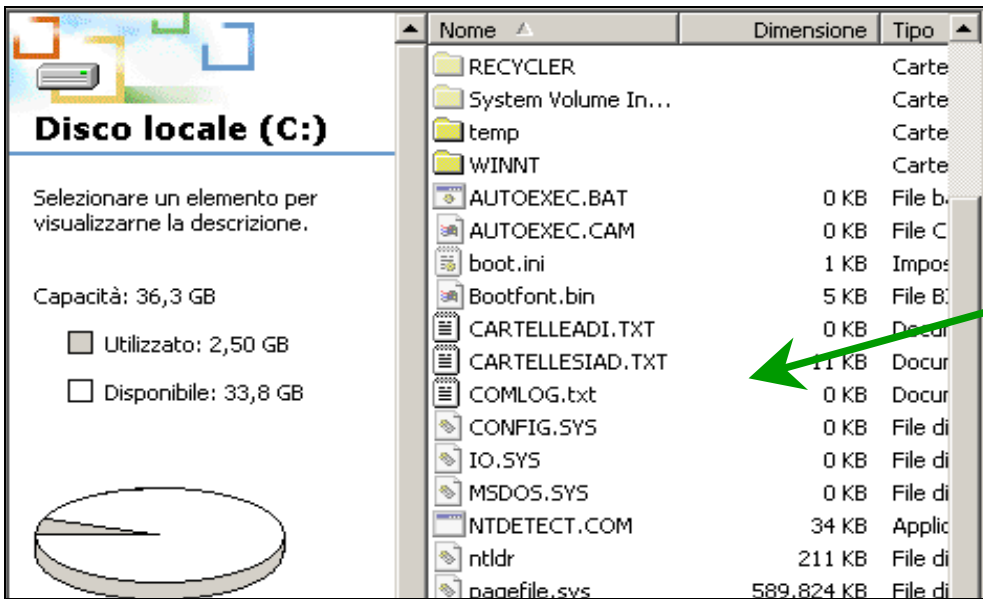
Disco locale (C:)

Selezionare un elemento per visualizzarne la descrizione.

Capacità: 36,3 GB

Utilizzato: 2,50 GB

Disponibile: 33,8 GB

| Nome | Dimensione | Tipo |
|---|---|---|
| RECYCLER | | Carte |
| System Volume In... | | Carte |
| temp | | Carte |
| WINNT | | Carte |
| AUTOEXEC.BAT | 0 KB | File b |
| AUTOEXEC.CAM | 0 KB | File C |
| boot.ini | 1 KB | Impos |
| Bootfont.bin | 5 KB | File B |
| CARTELLEADI.TXT | 0 KB | Docu |
| CARTELLESIAD.TXT | 11 KB | Docu |
| COMLOG.txt | 0 KB | Docu |
| CONFIG.SYS | 0 KB | File di |
| IO.SYS | 0 KB | File di |
| MSDOS.SYS | 0 KB | File di |
| NTDETECT.COM | 34 KB | Applic |
| ntldr | 211 KB | File di |
| pagefile.sys | 589.824 KB | File di |